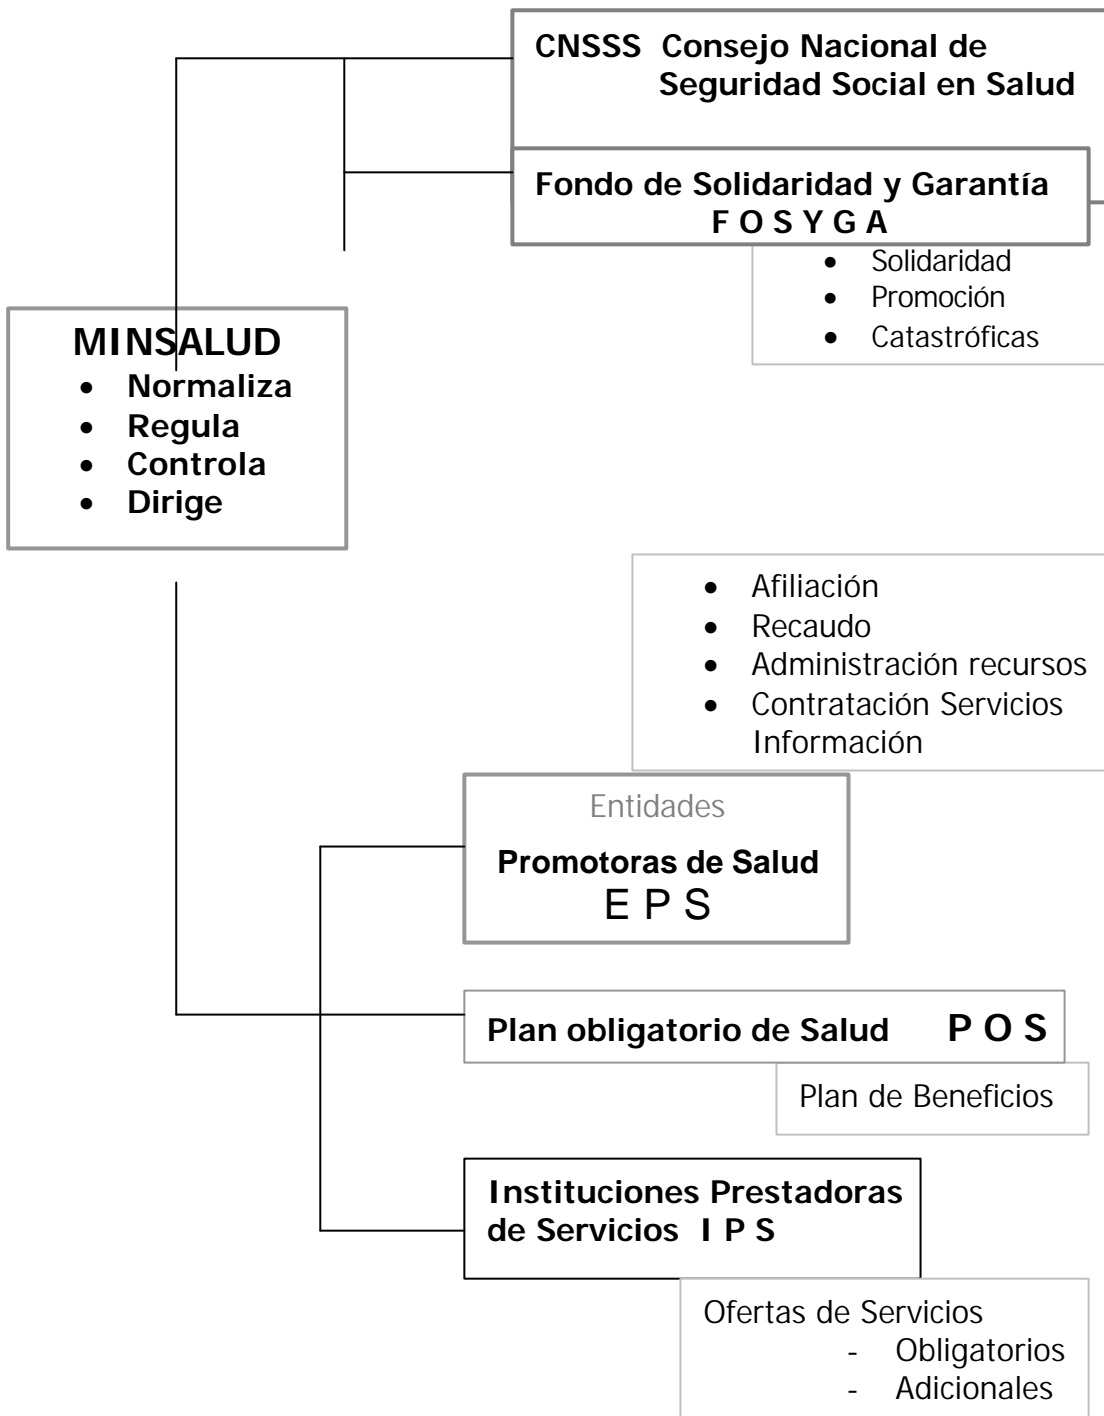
CNSSS Consejo Nacional de Seguridad Social en Salud

Fondo de Solidaridad y Garantía
F O S Y G A

- Solidaridad
- Promoción
- Catastróficas

MINSALUD
- Normaliza
- Regula
- Controla
- Dirige

- Afiliación
- Recaudo
- Administración recursos
- Contratación Servicios Información

Entidades
Promotoras de Salud
E P S

Plan obligatorio de Salud P O S

Plan de Beneficios

Instituciones Prestadoras de Servicios I P S

Ofertas de Servicios
- Obligatorios
- Adicionales